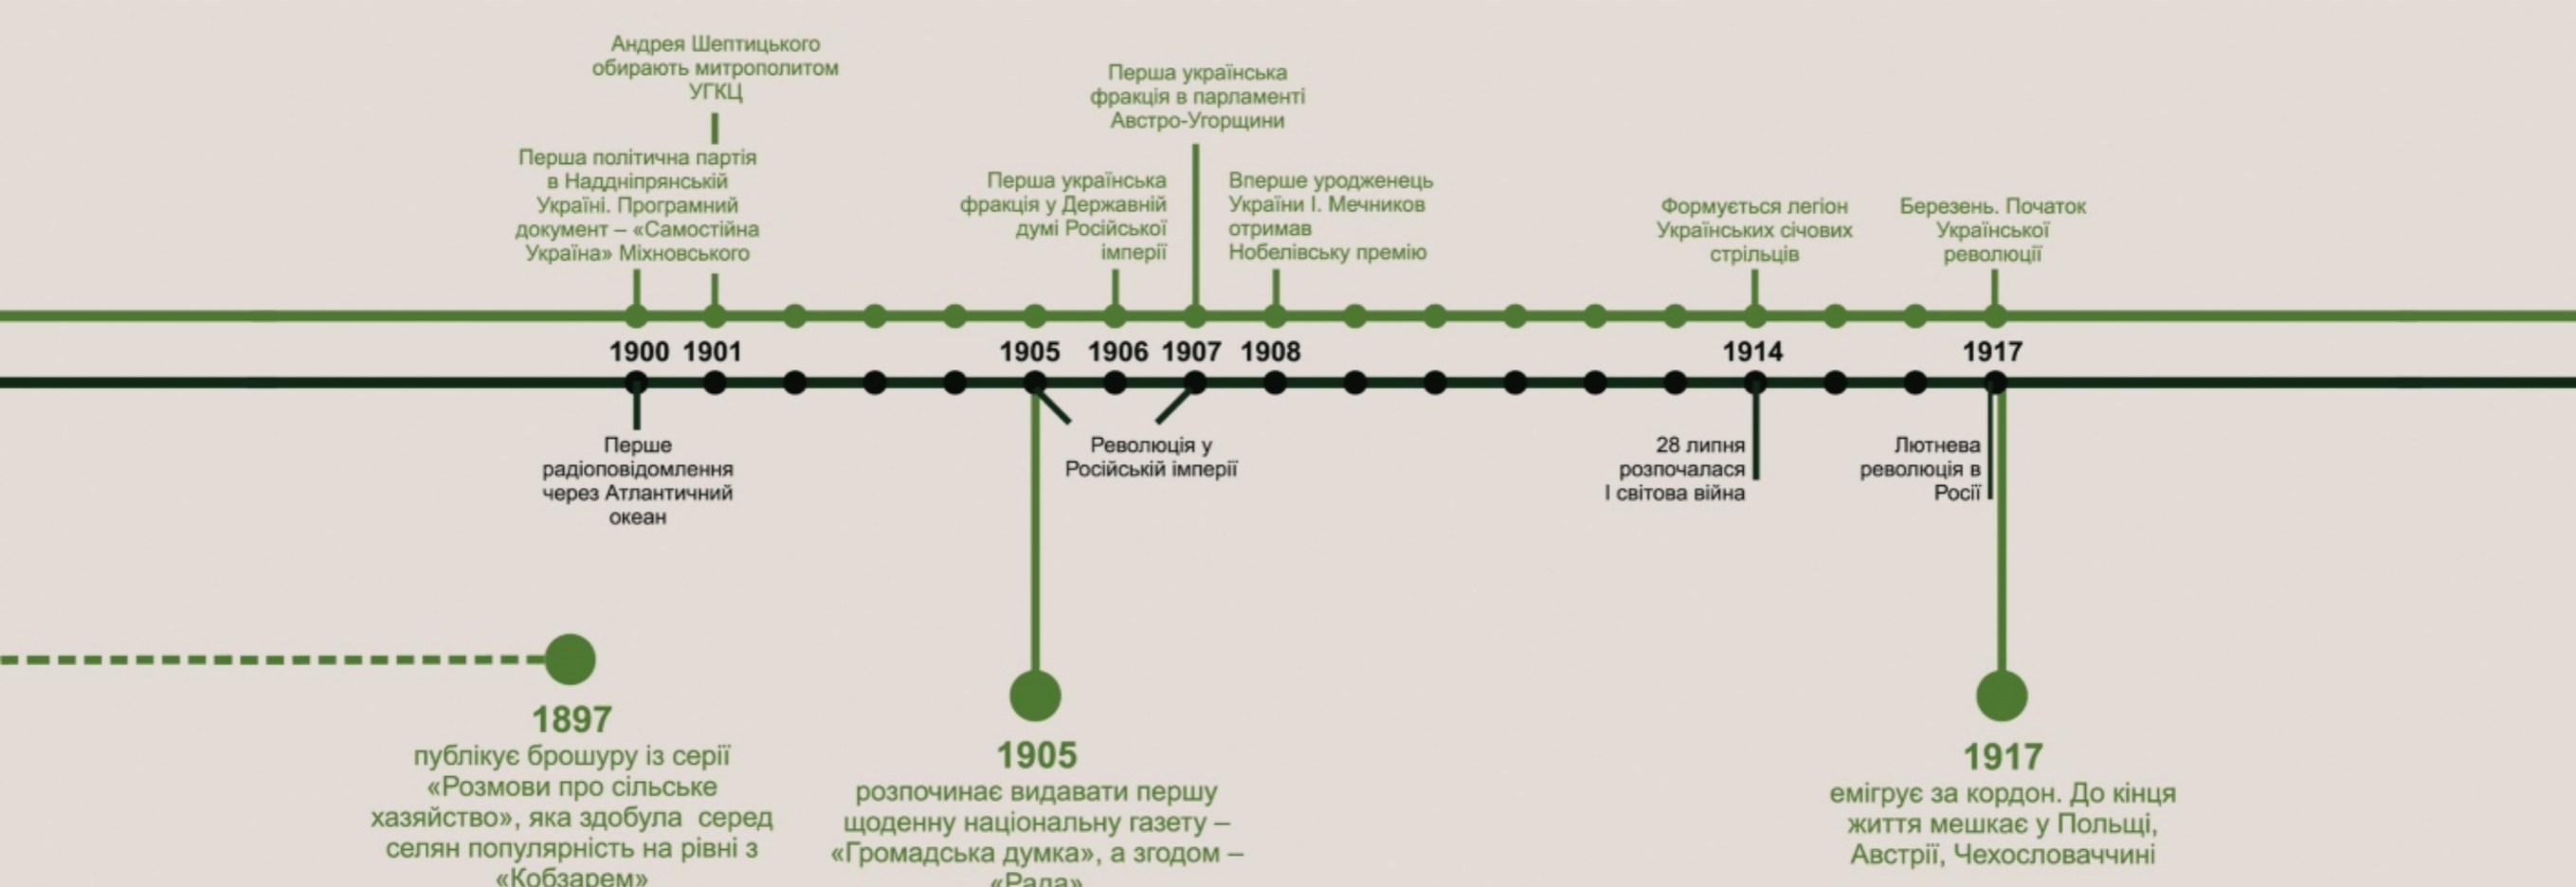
Андрея Шептицького обирають митрополитом УГКЦ

Перша політична партія в Наддніпрянській Україні. Програмний документ – «Самостійна Україна» Міхновського

Перша українська фракція у Державній думі Російської імперії

Перша українська фракція в парламенті Австро-Угорщини

Вперше уродженець України І. Мечников отримав Нобелівську премію

Формується легіон Українських січових стрільців

Березень. Початок Української революції

1900 1901 1905 1906 1907 1908 1914 1917

Перше радіоповідомлення через Атлантичний океан

Революція у Російській імперії

28 липня розпочалася І світова війна

Лютнева революція в Росії

1897
публікує брошуру із серії «Розмови про сільське хазяйство», яка здобула серед селян популярність на рівні з «Кобзарем»

1905
розпочинає видавати першу щоденну національну газету – «Громадська думка», а згодом – «Рада»

1917
емігрує за кордон. До кінця життя мешкає у Польщі, Австрії, Чехословаччині